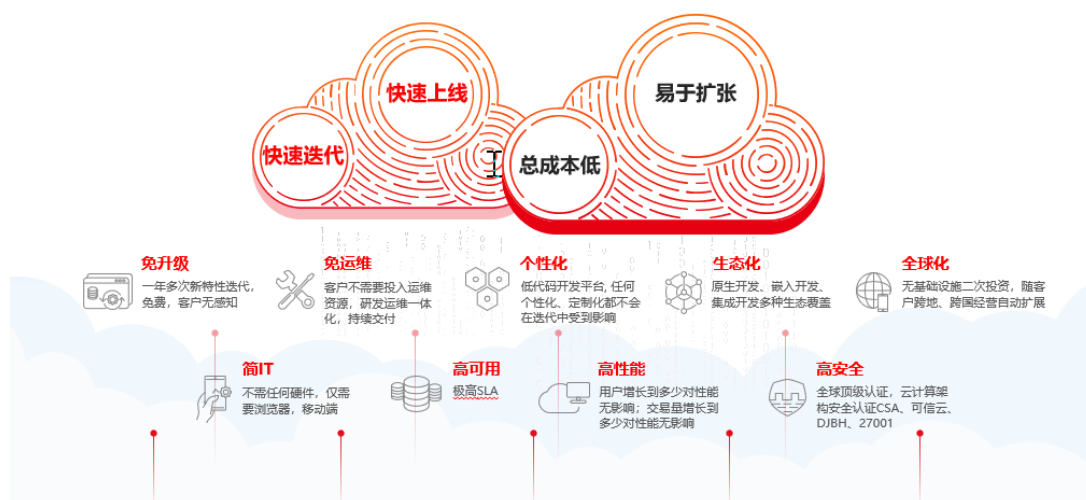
快速上线

易于扩张

快速迭代

总成本低

免升级
一年多次新特性迭代，免费，客户无感知

免运维
客户不需要投入运维资源，研发运维一体化，持续交付

个性化
低代码开发平台，任何个性化、定制化都不会在迭代中受到影响

生态化
原生开发、嵌入开发、集成开发多种生态覆盖

全球化
无基础设施二次投资，随客户跨地、跨国经营自动扩展

简IT
不需任何硬件，仅需要浏览器，移动端

高可用
极高SLA

高性能
用户增长到多少对性能无影响；交易量增长到多少对性能无影响

高安全
全球顶级认证，云计算架构安全认证CSA、可信云、DJBH、27001